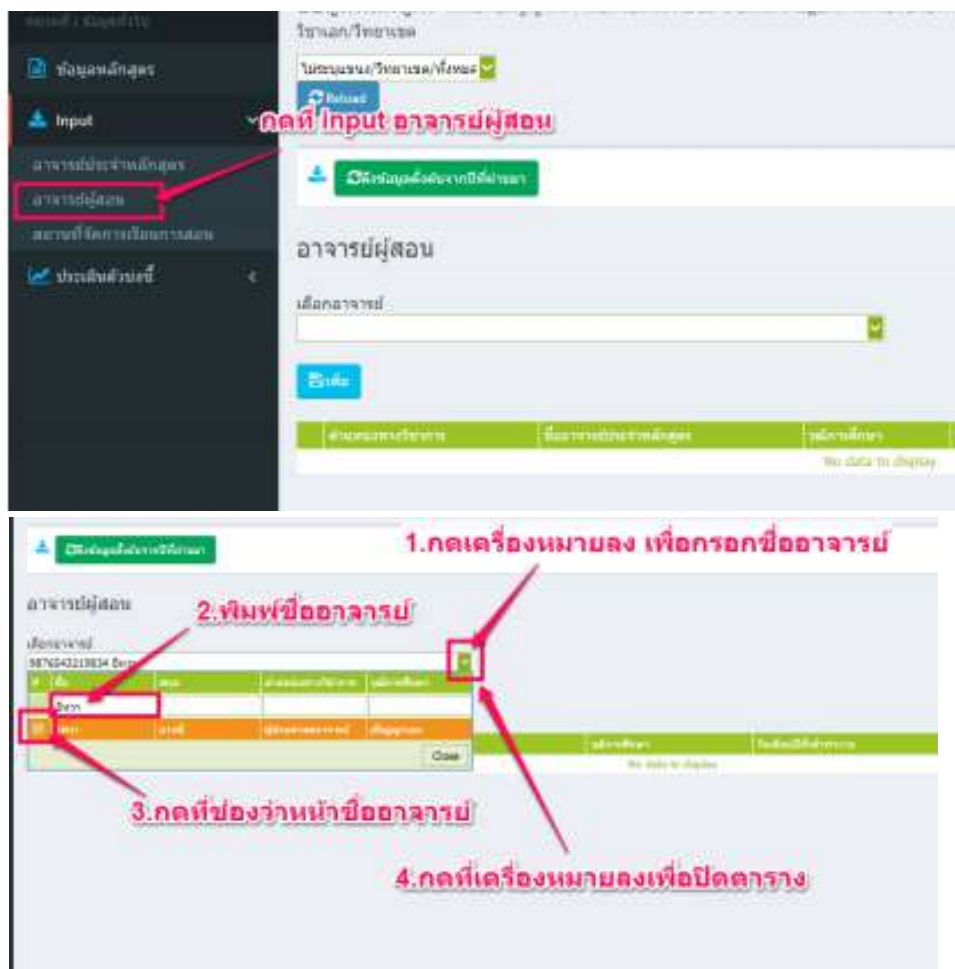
วิชาเอก/วิทยาเขต

ข้อมูลหลักสูตร

Input

กดที่ Input อาจารย์ผู้สอน

อาจารย์ประจำหลักสูตร

อาจารย์ผู้สอน

สถานที่จัดการเรียนการสอน

ประเมินตัวบ่งชี้

Reload

ดึงข้อมูลตั้งต้นจากปีที่ผ่านมา

อาจารย์ผู้สอน

เลือกอาจารย์

เพิ่ม

| ตำแหน่งทางวิชาการ | ชื่ออาจารย์ประจำหลักสูตร | วุฒิการศึกษา |
|---|---|---|
| | | No data to display |

ดึงข้อมูลตั้งต้นจากปีที่ผ่านมา

1.กดเครื่องหมายลง เพื่อกรอกชื่ออาจารย์

อาจารย์ผู้สอน

2.พิมพ์ชื่ออาจารย์

เลือกอาจารย์

9876543219834 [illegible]

| # | ชื่อ | สกุล | ตำแหน่งทางวิชาการ | วุฒิการศึกษา |
|---|---|---|---|---|
| | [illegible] | | | |
| | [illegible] | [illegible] | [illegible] | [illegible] |

Close

วุฒิการศึกษา

No data to display

3.กดที่ช่องว่างหน้าชื่ออาจารย์

4.กดที่เครื่องหมายลงเพื่อปิดตาราง